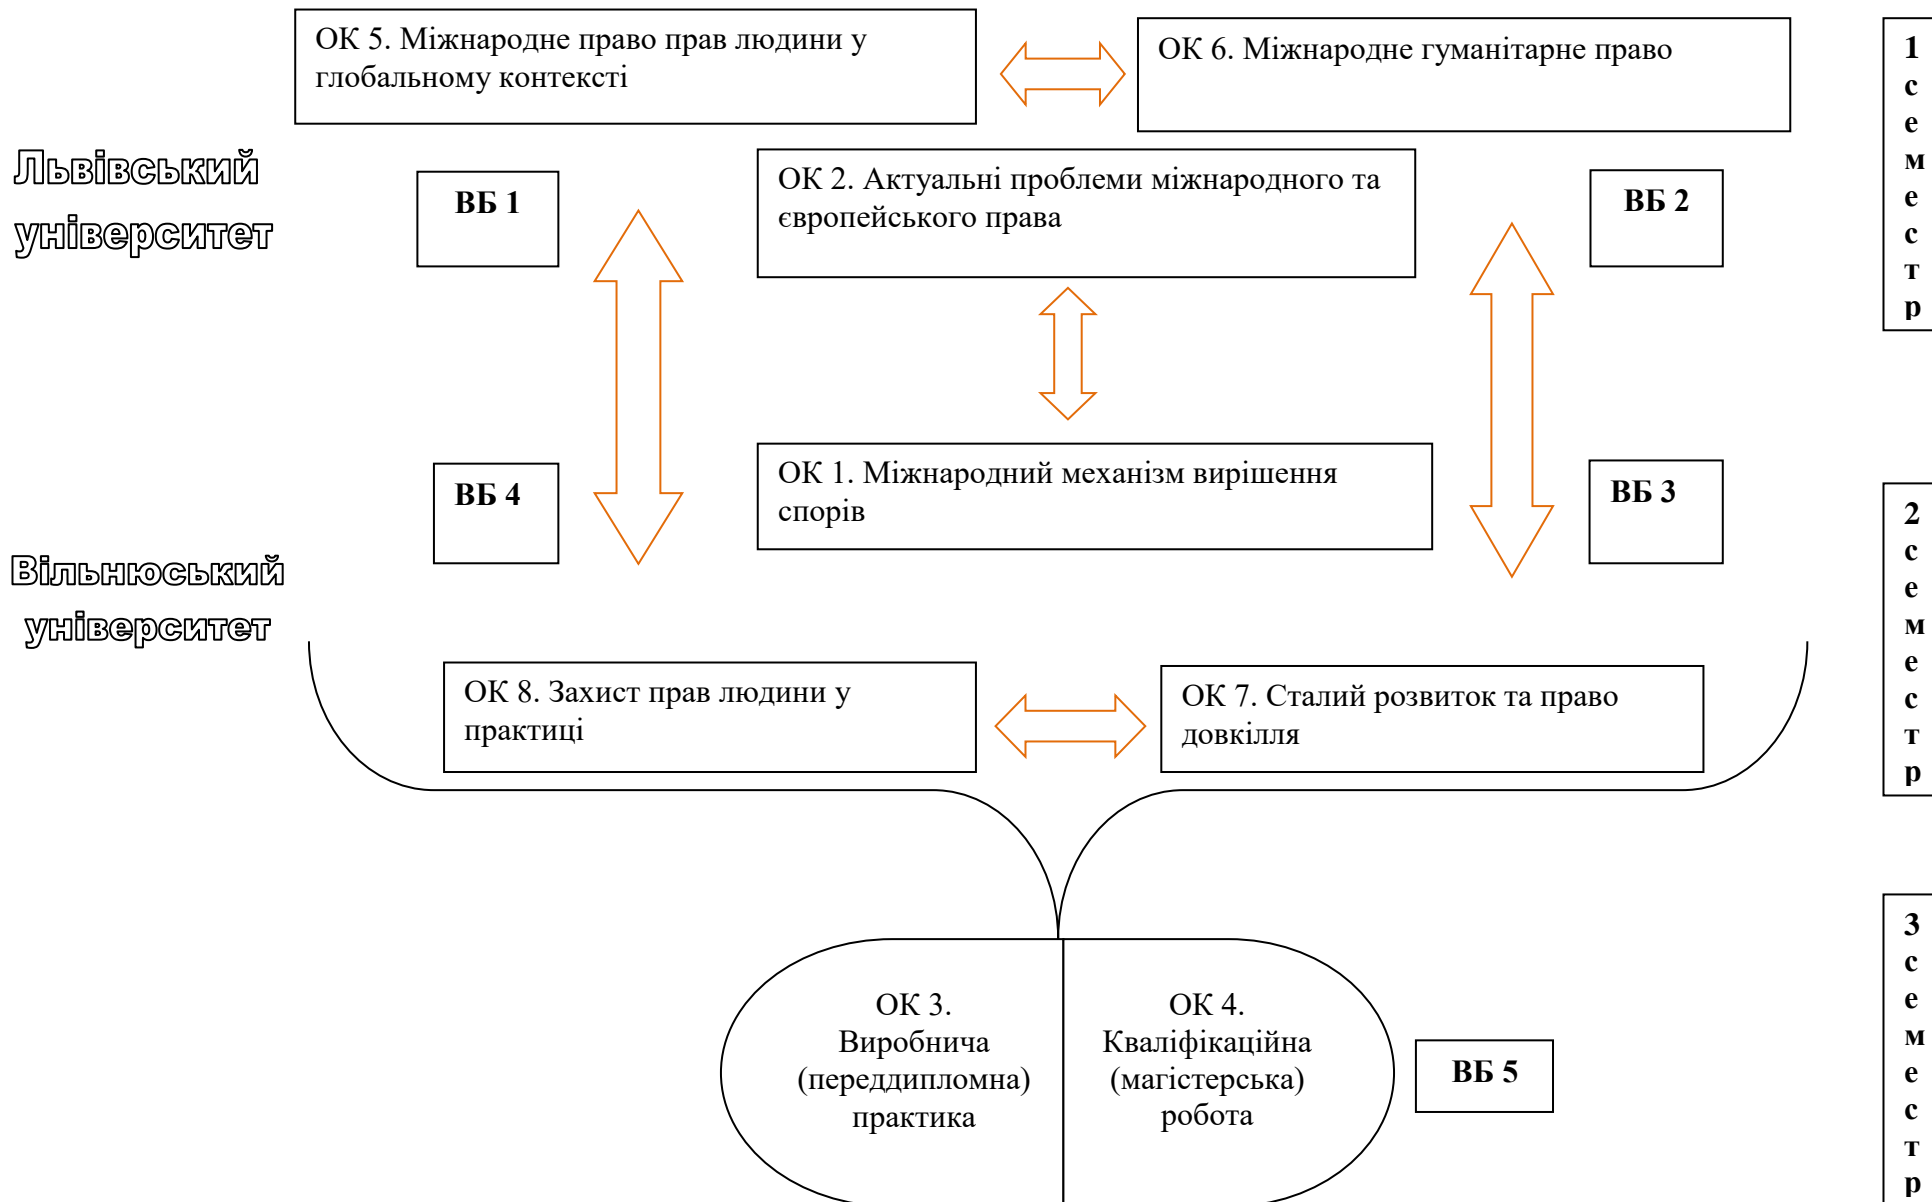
ОК 5. Міжнародне право прав людини у глобальному контексті

ОК 6. Міжнародне гуманітарне право

1 семестр

Львівський університет

ВБ 1

ОК 2. Актуальні проблеми міжнародного та європейського права

ВБ 2

ВБ 4

ОК 1. Міжнародний механізм вирішення спорів

ВБ 3

2 семестр

Вільнюський університет

ОК 8. Захист прав людини у практиці

ОК 7. Сталий розвиток та право довкілля

ОК 3. Виробнича (переддипломна) практика

ОК 4. Кваліфікаційна (магістерська) робота

ВБ 5

3 семестр